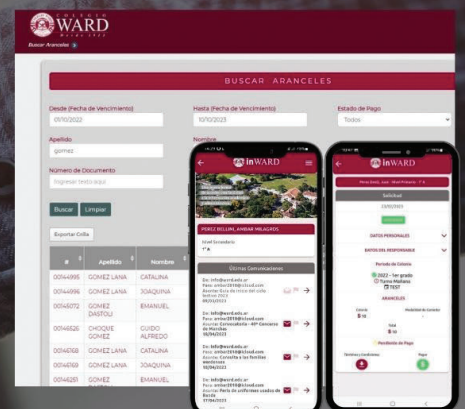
COLEGIO WARD

Buscar Aranceles

BUSCAR ARANCELES

Desde (Fecha de Vencimiento)
01/10/2022

Hasta (Fecha de Vencimiento)
10/10/2023

Estado de Pago
Todos

Apellido
gomez

Nombre

Número de Documento
Ingresar texto aquí

Buscar Limpiar

Exportar Grilla

| # | Apellido | Nombre |
|---|---|---|
| 00144995 | GOMEZ LANA | CATALINA |
| 00144996 | GOMEZ LANA | JOAQUINA |
| 00145072 | GOMEZ DASTOLI | EMANUEL |
| 00146526 | CHOQUE GOMEZ | GUIDO ALFREDO |
| 00146768 | GOMEZ LANA | CATALINA |
| 00146769 | GOMEZ LANA | JOAQUINA |
| 00146251 | GOMEZ | EMANUEL |

inWARD

PEREZ BELLINI, AMBAR MILAGROS

Nivel Secundario
1° A

Últimas Comunicaciones

De: info@ward.edu.ar
Para: ambar2010@icloud.com
Asunto: Guía de inicio del ciclo lectivo 2023
08/03/2023

De: info@ward.edu.ar
Para: ambar2010@icloud.com
Asunto: Convocatoria - 40° Congreso de Metodistas
02/04/2023

De: info@ward.edu.ar
Para: ambar2010@icloud.com
Asunto: Convivio a las familias
02/04/2023

De: info@ward.edu.ar
Para: ambar2010@icloud.com
Asunto: Feria de uniformes usados de Ward
17/04/2023

inWARD

Perez Bosh, Juan - Nivel Primario - 1° A

Solicitud

13/09/2023

DATOS PERSONALES

DATOS DEL RESPONSABLE

Período de Colonia
2022 - 1er grado
Turno Mañana
TEST

ARANCELES

Colonia
$ 10

Modalidad de Comedor
$ -

Total
$ 10

Modalidad de Pago

Términos y Condiciones

Pagar